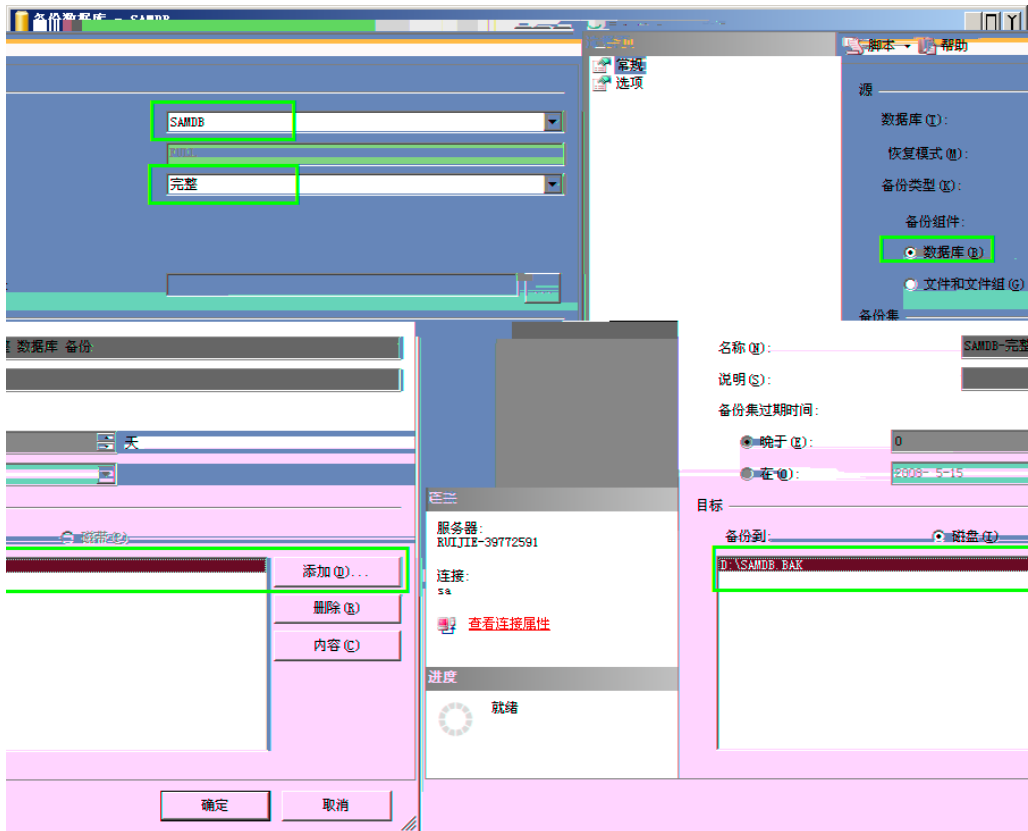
备份数据库 - SAMDB

常规
选项

脚本 ▾ 帮助

源

数据库(T):
SAMDB

恢复模式(M):

备份类型(K):
完整

备份组件:

数据库(B)

文件和文件组(G)

备份集

名称(N):
SAMDB-完整

说明(S):

备份集过期时间:

晚于(E):
0
天

在(O):
2008- 5-15

目标

备份到:

磁带(P)

磁盘(I)

D:\SAMDB.BAK

添加(D)...

删除(R)

内容(C)

连接

服务器:
RUIJIE-39772591

连接:
sa

查看连接属性

进度

就绪

确定

取消